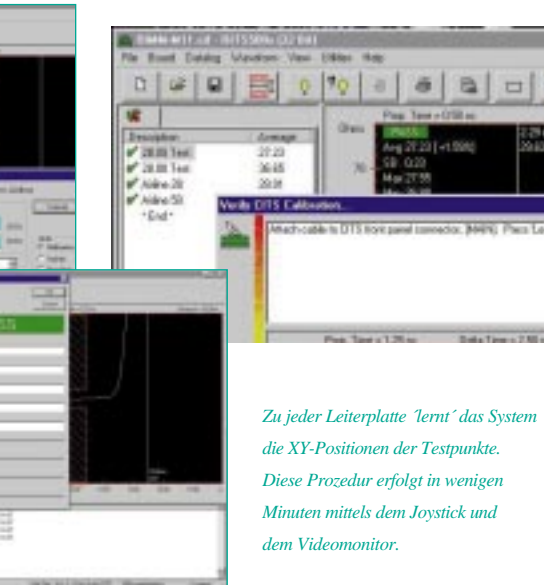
File Board Datalog Waveform View Utilities Help

Description | Average
28.00 Test | 27.23
28.00 Test | 36.65
Airline 28 | 28.01
Airline 50 |
*End* |

Pass, Time = 0.58 sec
PASS
Avg 27.23 [+1.008]
SD: 0.20
Max 27.55

Verify DTS Calibration...
Attach cable to DTS front panel connector. [MAIN] Press Le

Zu jeder Leiterplatte 'lernt´ das System die XY-Positionen der Testpunkte. Diese Prozedur erfolgt in wenigen Minuten mittels dem Joystick und dem Videomonitor.